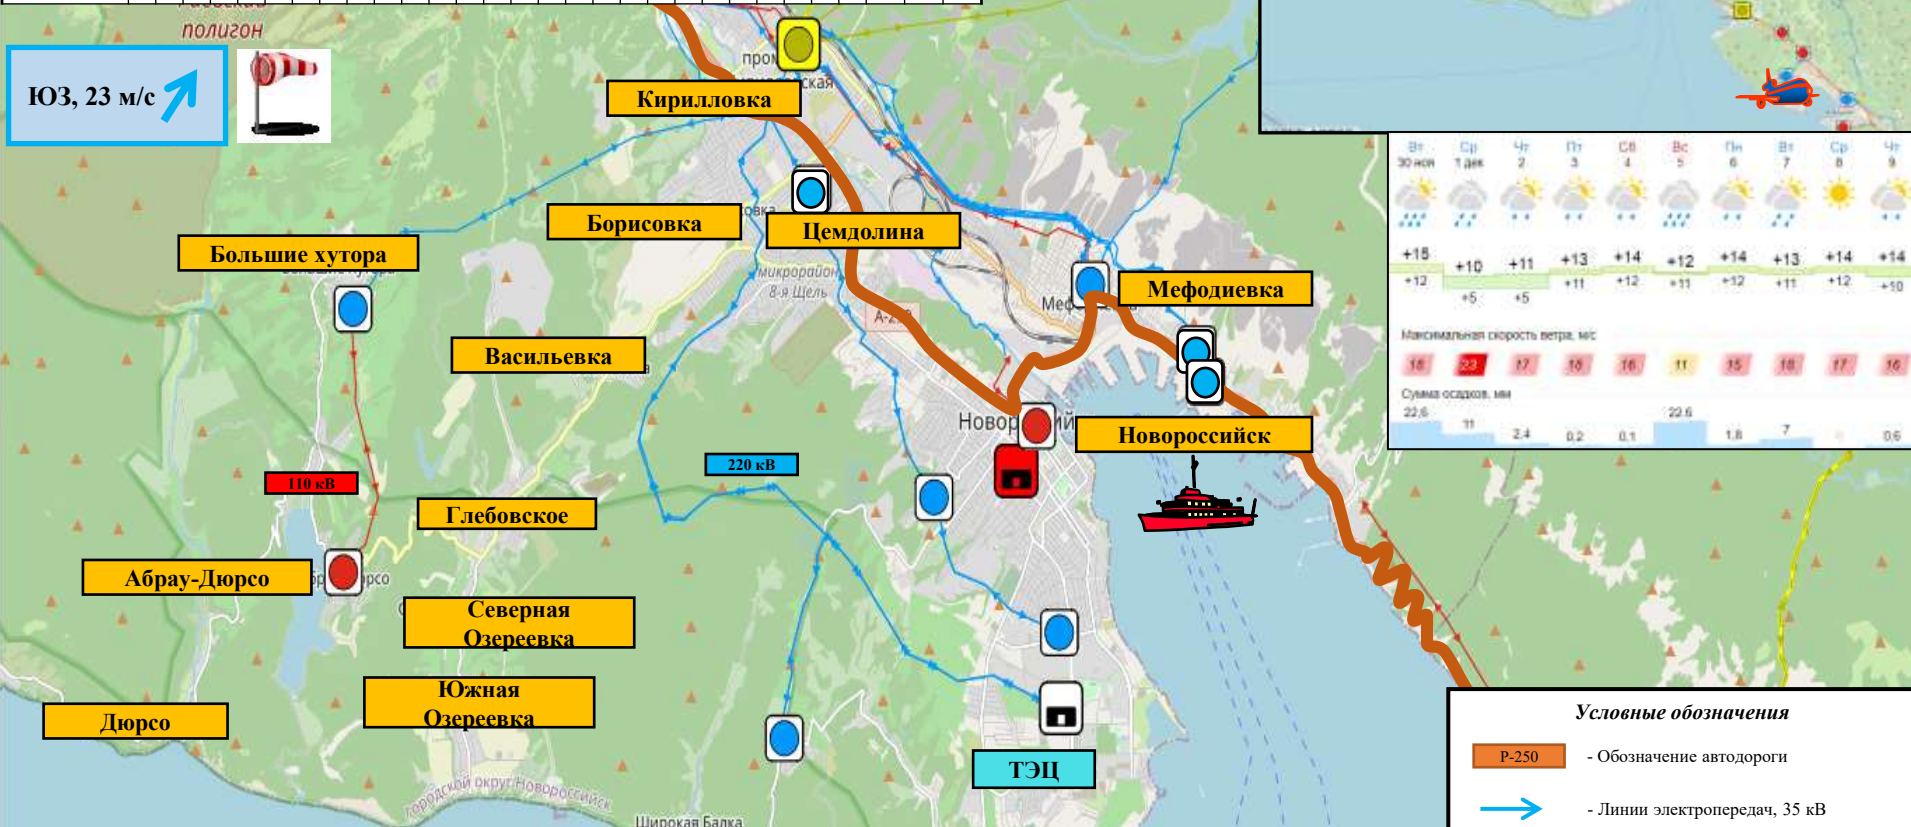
полигон

ЮЗ, 23 м/с

Кирилловка

Борисовка

Цемдолина

Большие хутора

Мефодиевка

Васильевка

микрорайон 8-я Щель

А-2

Новороссийск

110 кВ

220 кВ

Глебовское

Абрау-Дюрсо

Северная Озереевка

Южная Озереевка

Дюрсо

ТЭЦ

Широкая Балка

городской округ Новороссийск

| Вт 30 ноя | Ср 1 дек | Чт 2 | Пт 3 | Сб 4 | Вс 5 | Пн 6 | Вт 7 | Ср 8 | Чт 9 |
|---|---|---|---|---|---|---|---|---|---|
| +15 | +10 | +11 | +13 | +14 | +12 | +14 | +13 | +14 | +14 |
| +12 | +5 | +5 | +11 | +12 | +11 | +12 | +11 | +12 | +10 |

Максимальная скорость ветра, м/с

| 18 | 23 | 17 | 18 | 16 | 11 | 15 | 18 | 17 | 16 |
|---|---|---|---|---|---|---|---|---|---|

Сумма осадков, мм

| 22,6 | 11 | 2,4 | 0,2 | 0,1 | 22,6 | 1,8 | 7 |  | 0,6 |
|---|---|---|---|---|---|---|---|---|---|

Условные обозначения

Р-250 - Обозначение автодороги

- Линии электропередач, 35 кВ